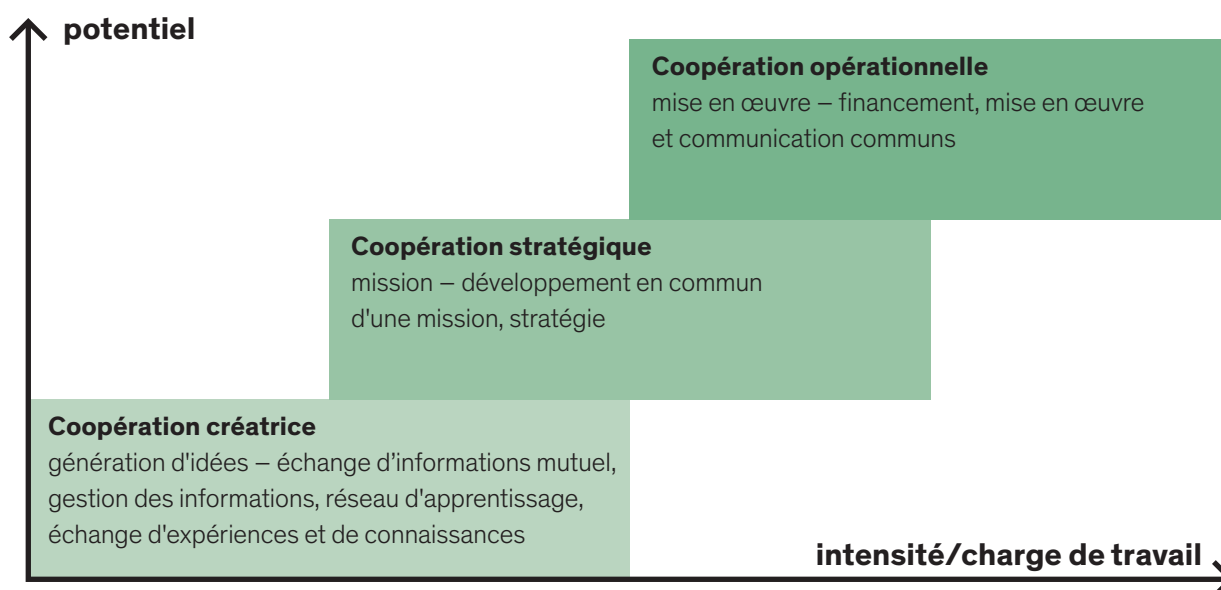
potentiel

Coopération opérationnelle
mise en œuvre – financement, mise en œuvre et communication communs

Coopération stratégique
mission – développement en commun d'une mission, stratégie

Coopération créatrice
génération d'idées – échange d'informations mutuel, gestion des informations, réseau d'apprentissage, échange d'expériences et de connaissances

intensité/charge de travail